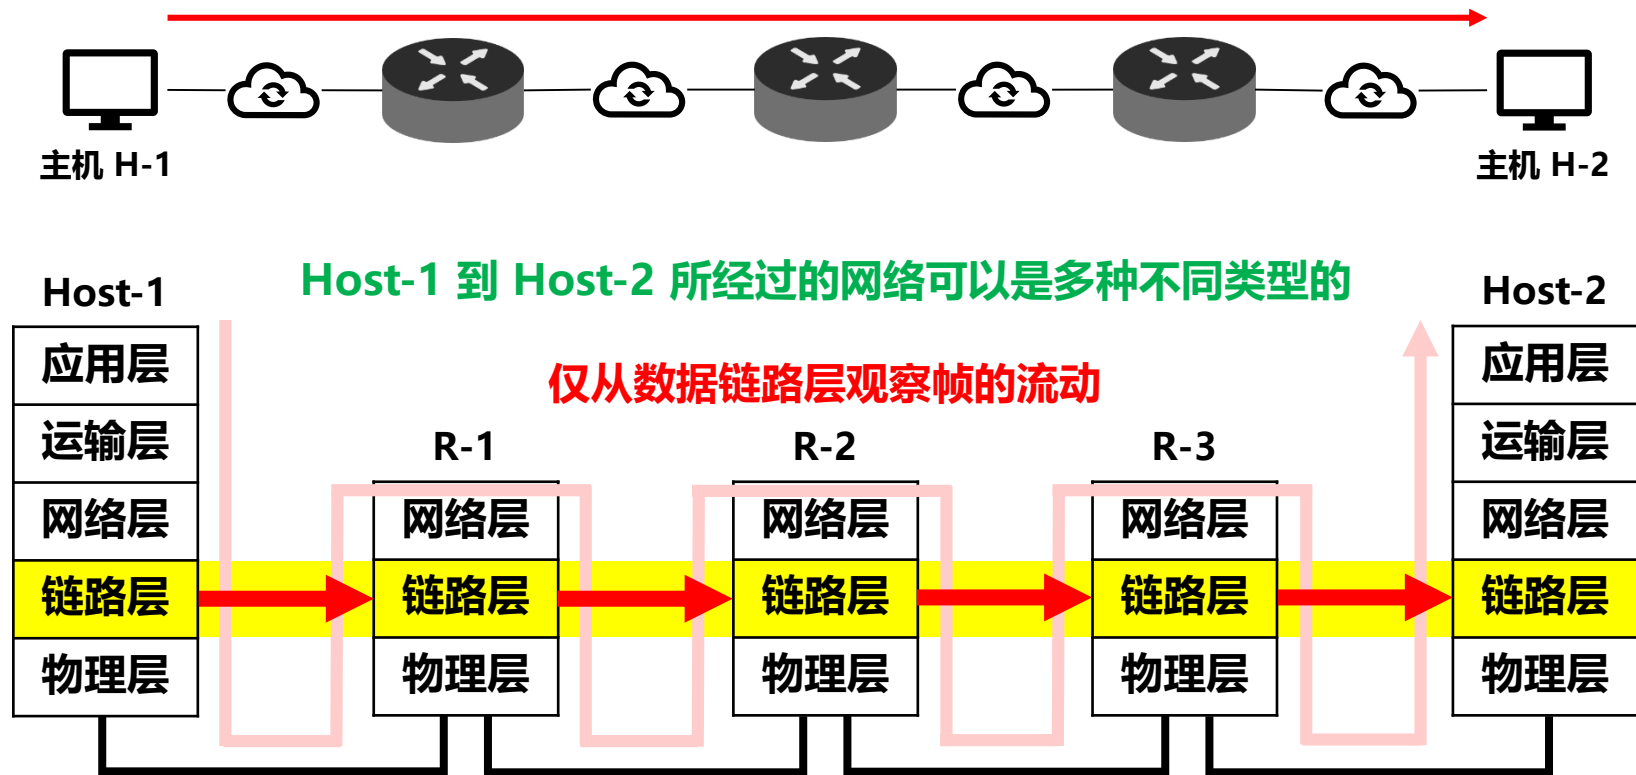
主机 H-1

主机 H-2

Host-1

Host-1 到 Host-2 所经过的网络可以是多种不同类型的

Host-2

仅从数据链路层观察帧的流动

| Host-1 |
|---|
| 应用层 |
| 运输层 |
| 网络层 |
| 链路层 |
| 物理层 |

R-1

| R-1 |
|---|
| 网络层 |
| 链路层 |
| 物理层 |

R-2

| R-2 |
|---|
| 网络层 |
| 链路层 |
| 物理层 |

R-3

| R-3 |
|---|
| 网络层 |
| 链路层 |
| 物理层 |

| Host-2 |
|---|
| 应用层 |
| 运输层 |
| 网络层 |
| 链路层 |
| 物理层 |